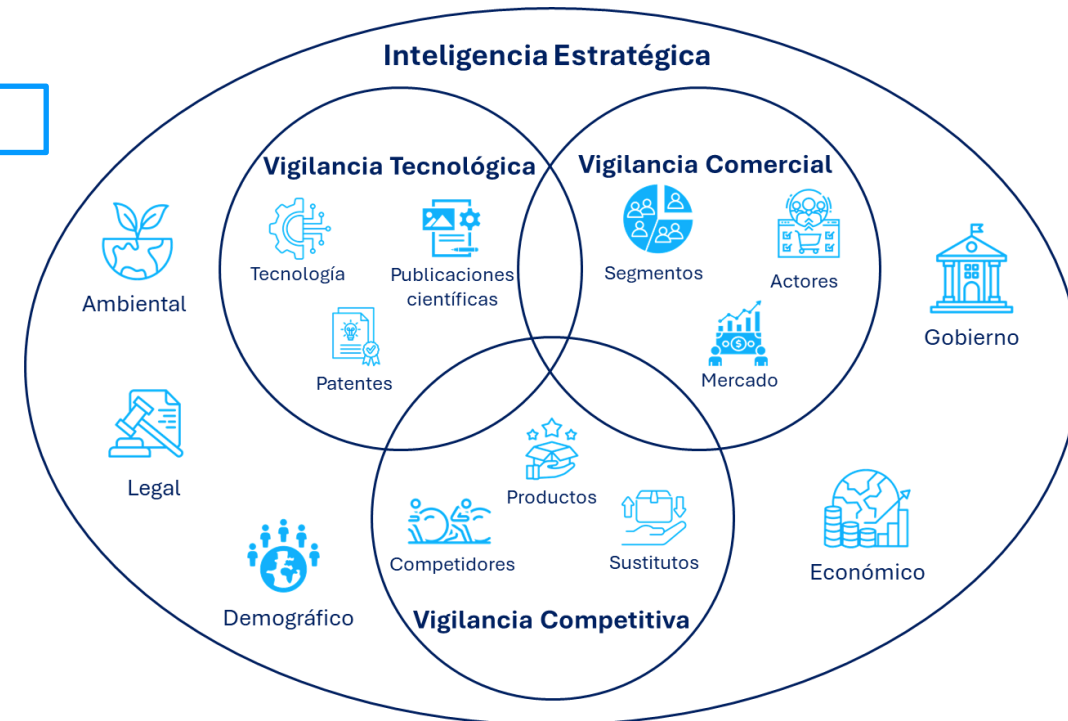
Inteligencia Estratégica

Vigilancia Tecnológica

Tecnología

Publicaciones científicas

Patentes

Vigilancia Comercial

Segmentos

Actores

Mercado

Ambiental

Gobierno

Legal

Productos

Competidores

Sustitutos

Económico

Demográfico

Vigilancia Competitiva